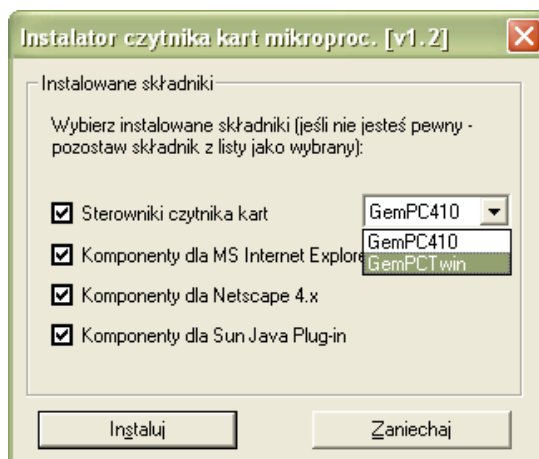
Instalator czytnika kart mikroproc. [v1.2]

Instalowane składniki

Wybierz instalowane składniki (jeśli nie jesteś pewny - pozostaw składnik z listy jako wybrany):

Sterowniki czytnika kart

GemPC410

GemPC410

GemPCTwin

Komponenty dla MS Internet Explore

Komponenty dla Netscape 4.x

Komponenty dla Sun Java Plug-in

Instaluj

Zaniechaj